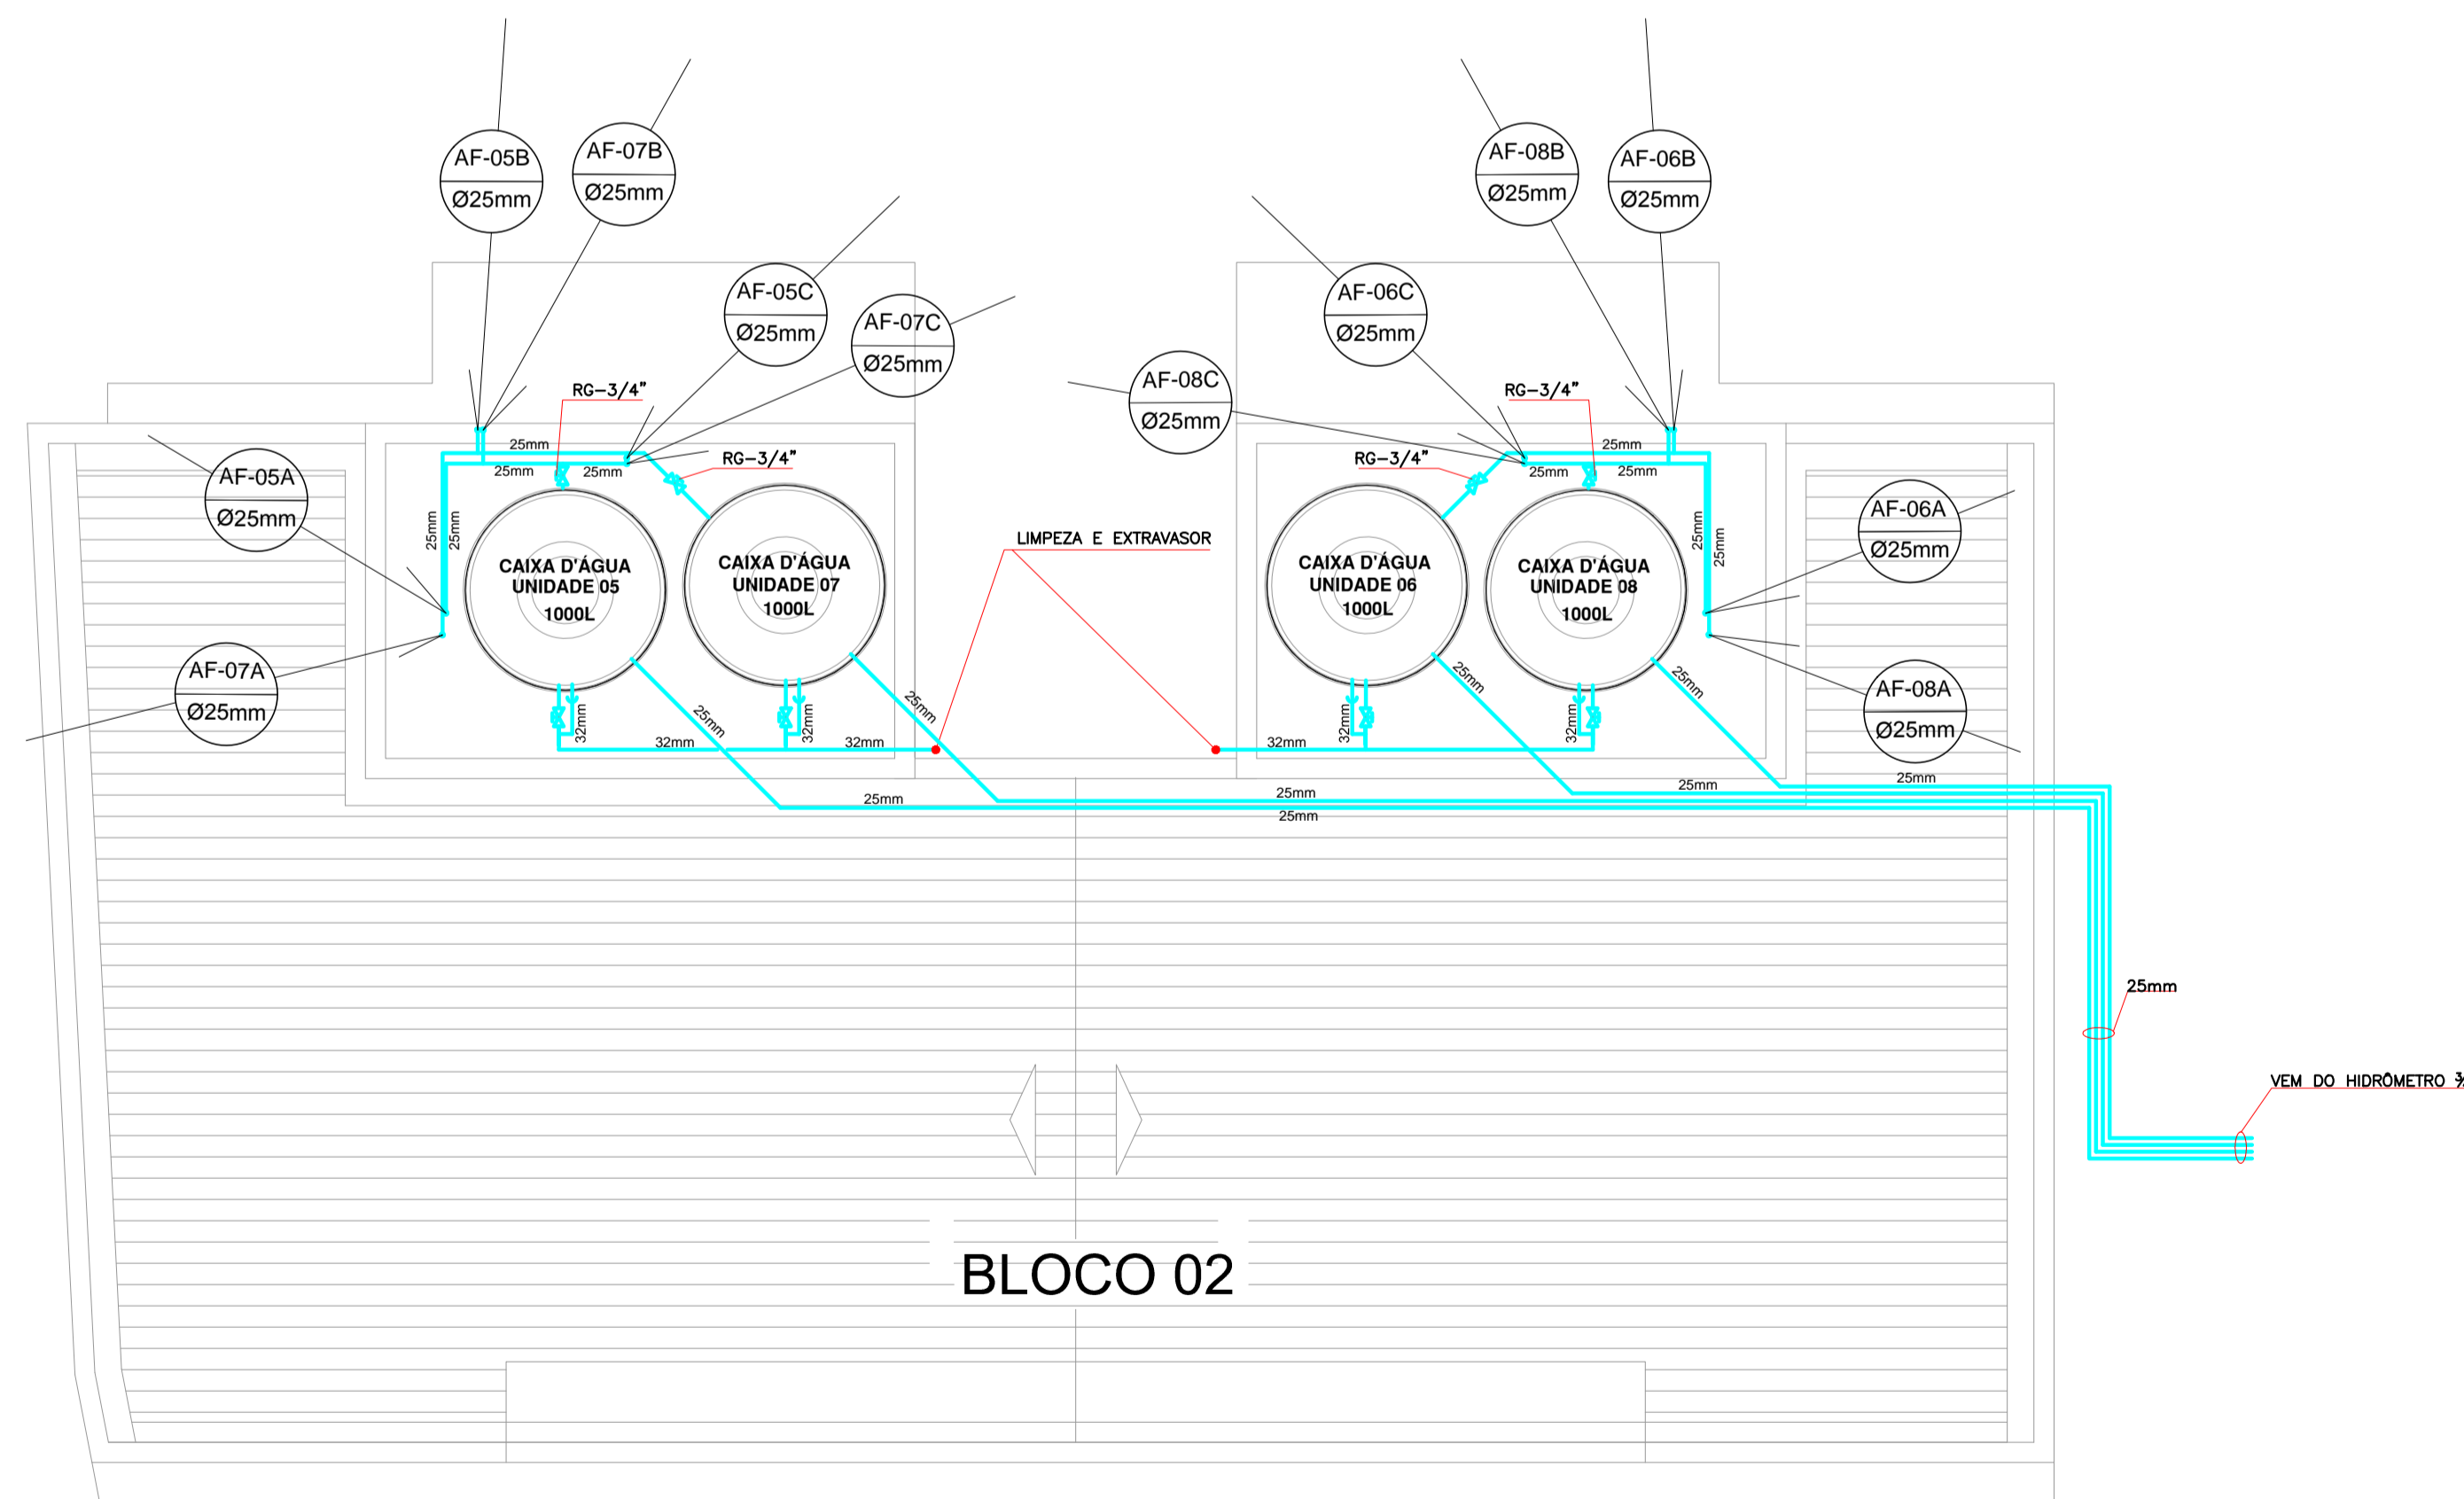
AF-05B
Ø25mm

AF-07B
Ø25mm

AF-05C
Ø25mm

AF-07C
Ø25mm

AF-08C
Ø25mm

AF-06C
Ø25mm

AF-08B
Ø25mm

AF-06B
Ø25mm

RG-3/4"
RG-3/4"
RG-3/4"
RG-3/4"

AF-05A
Ø25mm

AF-07A
Ø25mm

AF-06A
Ø25mm

AF-08A
Ø25mm

25mm
25mm
25mm
25mm
25mm

CAIXA D'ÁGUA
UNIDADE 05
1000L

CAIXA D'ÁGUA
UNIDADE 07
1000L

LIMPEZA E EXTRAVASOR

CAIXA D'ÁGUA
UNIDADE 06
1000L

CAIXA D'ÁGUA
UNIDADE 08
1000L

25mm
25mm
25mm
25mm
25mm
25mm

32mm
32mm
32mm
32mm
32mm
32mm
32mm
32mm

25mm
25mm
25mm
25mm
25mm
25mm
25mm
25mm
25mm

25mm

VEM DO HIDRÔMETRO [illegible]

BLOCO 02